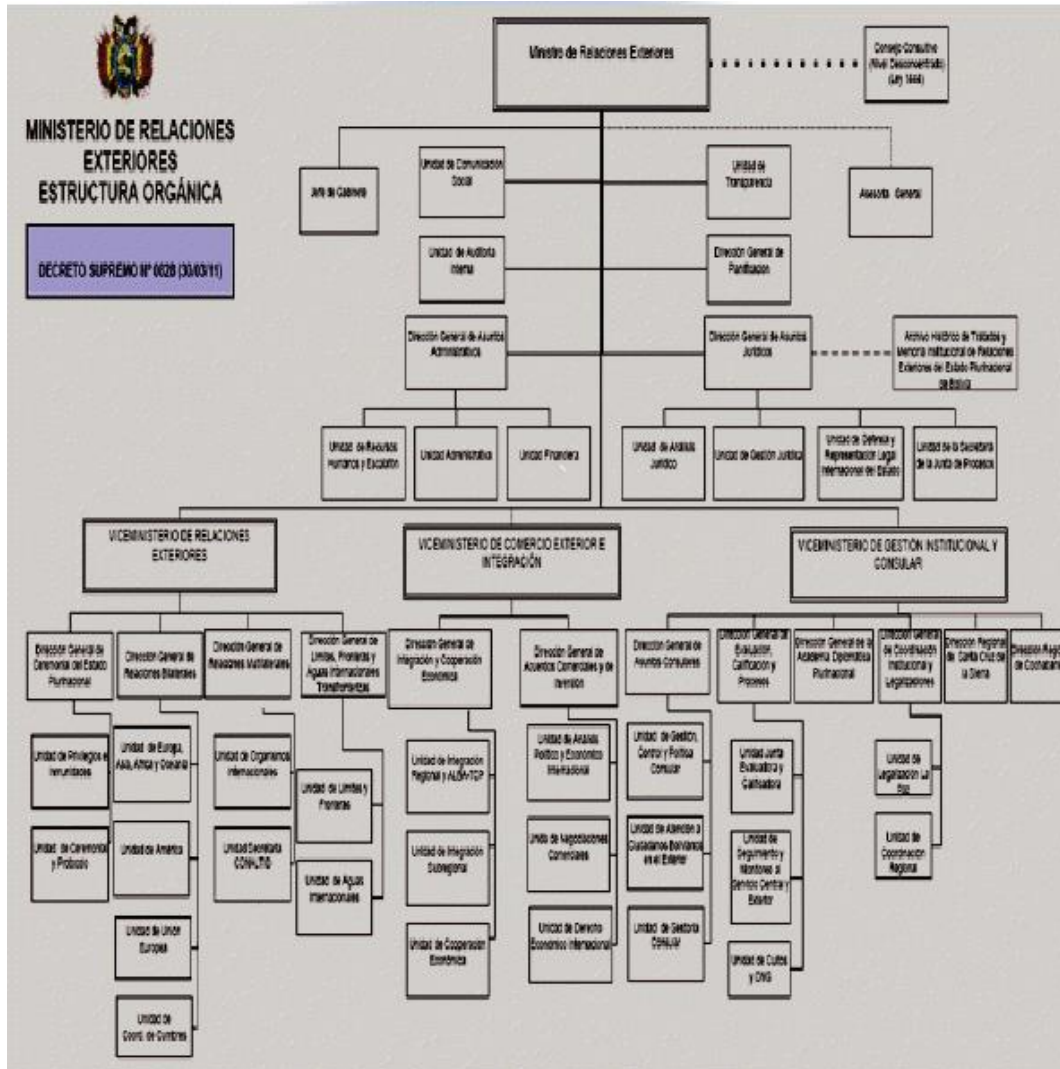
MINISTERIO DE RELACIONES EXTERIORES
ESTRUCTURA ORGÁNICA

DECRETO SUPREMO Nº 0828 (30/03/11)

Ministro de Relaciones Exteriores

Consejo Consultivo (Nivel Desconcentrado) (Ley 1444)

Jefe de Gabinete

Unidad de Comunicación Social

Unidad de Transparencia

Asesoría General

Unidad de Auditoria Interna

Dirección General de Planificación

Dirección General de Asuntos Administrativos

Dirección General de Asuntos Jurídicos

Archivo Histórico de Tratados y Memoria Institucional de Relaciones Exteriores del Estado Plurinacional de Bolivia

Unidad de Recursos Humanos y Escalafón

Unidad Administrativa

Unidad Financiera

Unidad de Análisis Jurídico

Unidad de Gestión Jurídica

Unidad de Defensa y Representación Legal Internacional del Estado

Unidad de la Secretaría de la Junta de Procesos

VICEMINISTERIO DE RELACIONES EXTERIORES

VICEMINISTERIO DE COMERCIO EXTERIOR E INTEGRACIÓN

VICEMINISTERIO DE GESTIÓN INSTITUCIONAL Y CONSULAR

Dirección General de Ceremonial del Estado Plurinacional

Dirección General de Relaciones Bilaterales

Dirección General de Relaciones Multilaterales

Dirección General de Límites, Fronteras y Aguas Internacionales Transfronterizas

Dirección General de Integración y Cooperación Económica

Dirección General de Acuerdos Comerciales y de Inversión

Dirección General de Asuntos Consulares

Dirección General de Evaluación, Calificación y Procesos

Dirección General de la Academia Diplomática Plurinacional

Dirección General de Coordinación Institucional y Legalizaciones

Dirección Regional de Santa Cruz de la Sierra

Dirección Regional de Cochabamba

Unidad de Privilegios e Inmunidades

Unidad de Ceremonial y Protocolo

Unidad de Europa, Asia, África y Oceanía

Unidad de América

Unidad de Unión Europea

Unidad de Coord. de Cumbres

Unidad de Organismos Internacionales

Unidad Secretaría CONALTID

Unidad de Límites y Fronteras

Unidad de Aguas Internacionales

Unidad de Integración Regional y ALBA-TCP

Unidad de Integración Subregional

Unidad de Cooperación Económica

Unidad de Análisis Político y Económico Internacional

Unidad de Negociaciones Comerciales

Unidad de Derecho Económico Internacional

Unidad de Gestión, Control y Política Consular

Unidad de Atención a Ciudadanos Bolivianos en el Exterior

Unidad de Gestoría CONSUAV

Unidad Junta Evaluadora y Calificadora

Unidad de Seguimiento y Monitoreo al Servicio Central y Exterior

Unidad de Cultos y ONG

Unidad de Legalización La Paz

Unidad de Coordinación Regional